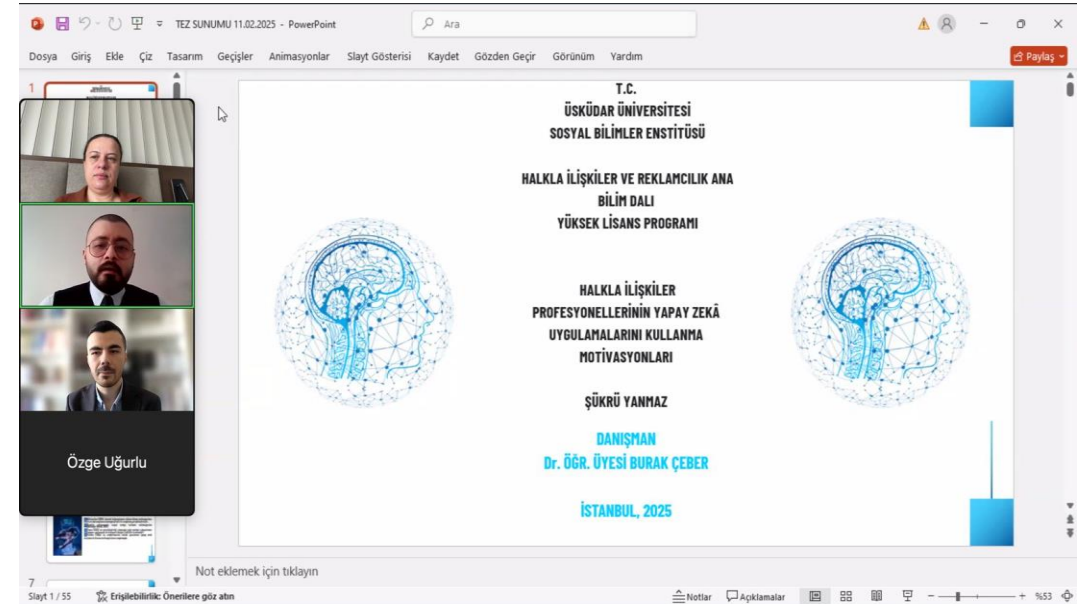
TEZ SUNUMU 11.02.2025 - PowerPoint

Ara

Dosya Giriş Ekle Çiz Tasarım Geçişler Animasyonlar Slayt Gösterisi Kaydet Gözden Geçir Görünüm Yardım

Paylaş

1

T.C.
ÜSKÜDAR ÜNİVERSİTESİ
SOSYAL BİLİMLER ENSTİTÜSÜ

HALKLA İLİŞKİLER VE REKLAMCILIK ANA BİLİM DALI
YÜKSEK LİSANS PROGRAMI

HALKLA İLİŞKİLER PROFESYONELLERİNİN YAPAY ZEKÂ UYGULAMALARINI KULLANMA MOTİVASYONLARI

ŞÜKRÜ YANMAZ

DANIŞMAN
Dr. ÖĞR. ÜYESİ BURAK ÇEBER

İSTANBUL, 2025

Özge Uğurlu

7

Not eklemek için tıklayın

Slayt 1 / 55 Erişilebilirlik: Önerilere göz atın

Notlar Açıklamalar

%53